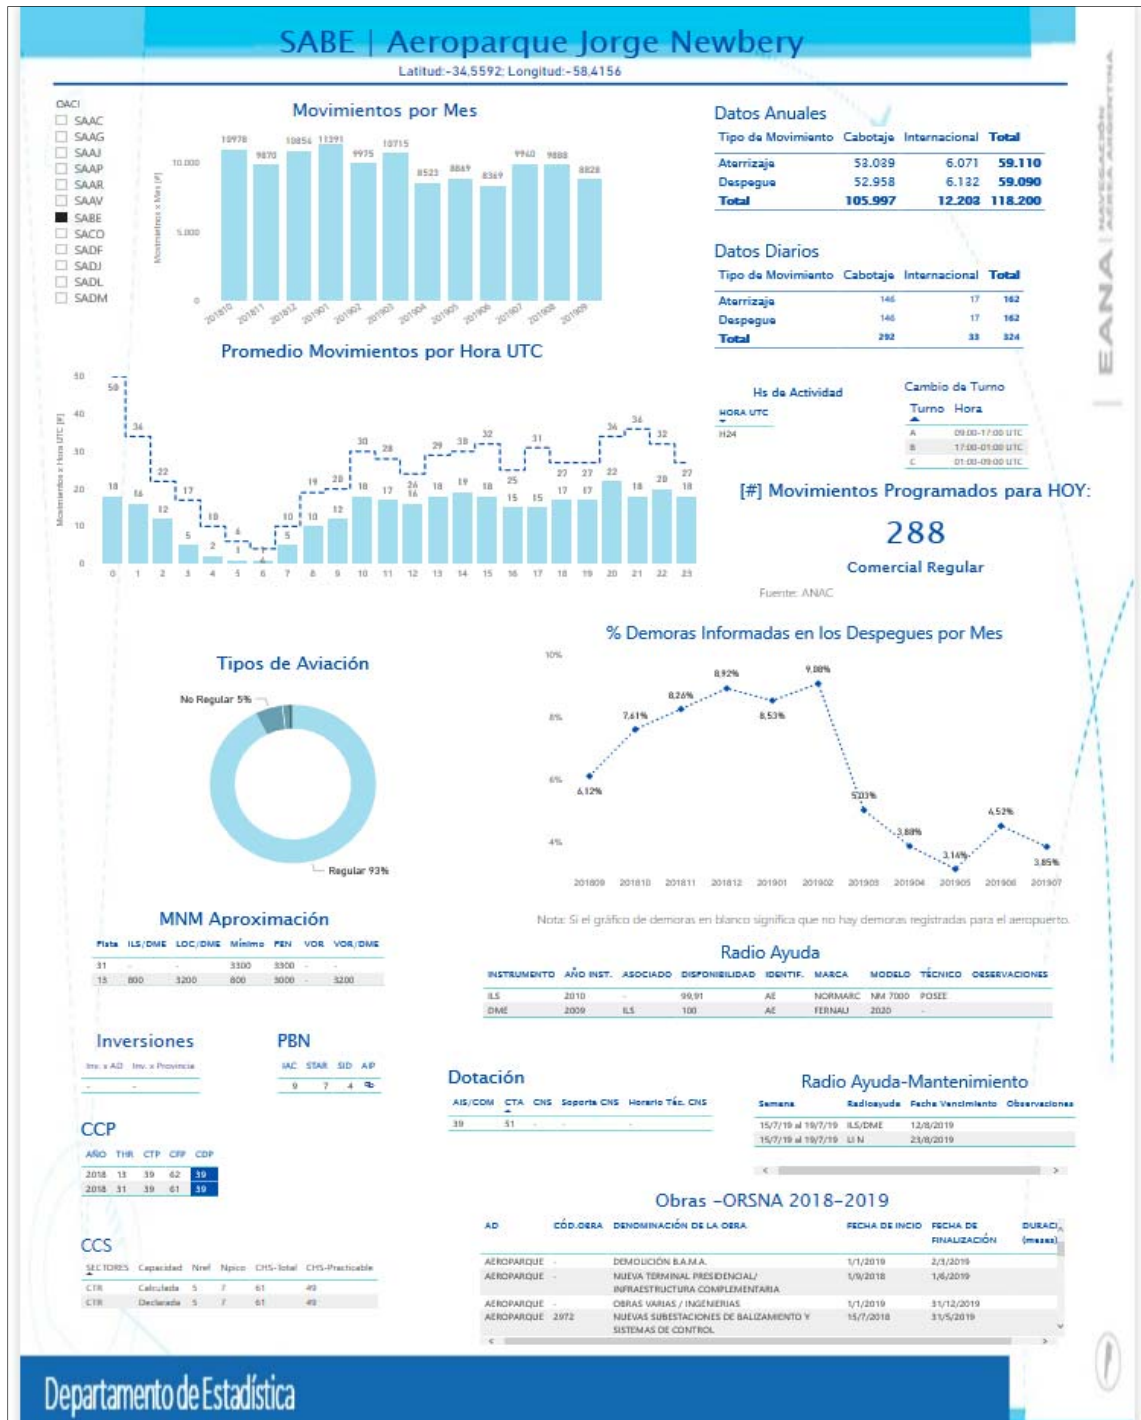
SABE | Aeroparque Jorge Newbery
Latitud:-34,5592; Longitud:-58,4156

OACI
SAAC
SAAG
SAAJ
SAAP
SAAR
SAAV
SABE
SACO
SADF
SADJ
SADL
SADM

Movimientos por Mes

Movimientos x Mes [#]
10.000
5.000
0

10978 9870 10856 11291 9975 10715 8523 8869 8369 9960 9888 8828

201810 201811 201812 201901 201902 201903 201904 201905 201906 201907 201908 201909

Datos Anuales

| Tipo de Movimiento | Cabotaje | Internacional | Total |
|---|---|---|---|
| Aterrizaje | 53.039 | 6.071 | 59.110 |
| Despegue | 52.958 | 6.132 | 59.090 |
| Total | 105.997 | 12.203 | 118.200 |

Datos Diarios

| Tipo de Movimiento | Cabotaje | Internacional | Total |
|---|---|---|---|
| Aterrizaje | 146 | 17 | 162 |
| Despegue | 146 | 17 | 162 |
| Total | 292 | 33 | 324 |

Promedio Movimientos por Hora UTC

Movimientos x Hora UTC [#]
50 40 30 20 10 0

50 36 22 17 10 6 4 10 19 20 30 28 29 30 32 31 27 27 36 34 32 27 18 16 12 5 2 1 1 5 10 12 18 17 26 16 18 19 18 25 15 15 17 17 22 18 20 18

0 1 2 3 4 5 6 7 8 9 10 11 12 13 14 15 16 17 18 19 20 21 22 23

Hs de Actividad
HORA UTC
H24

Cambio de Turno
| Turno | Hora |
|---|---|
| A | 09:00-17:00 UTC |
| B | 17:00-01:00 UTC |
| C | 01:00-09:00 UTC |

[#] Movimientos Programados para HOY:
288
Comercial Regular
Fuente: ANAC

Tipos de Aviación
No Regular 5%
Regular 93%

% Demoras Informadas en los Despegues por Mes
10%
8%
6%
4%
6,12% 7,61% 8,26% 8,92% 8,53% 9,08% 5,03% 3,88% 3,14% 4,52% 3,85%
201809 201810 201811 201812 201901 201902 201903 201904 201905 201906 201907

Nota: Si el gráfico de demoras en blanco significa que no hay demoras registradas para el aeropuerto.

MNM Aproximación

| Pista | ILS/DME | LOC/DME | Mínimo | PEN | VOR | VOR/DME |
|---|---|---|---|---|---|---|
| 31 | - | - | 3300 | 3300 | - | - |
| 13 | 800 | 3200 | 800 | 3000 | - | 3200 |

Radio Ayuda

| INSTRUMENTO | AÑO INST. | ASOCIADO | DISPONIBILIDAD | IDENTIF. | MARCA | MODELO | TÉCNICO | OBSERVACIONES |
|---|---|---|---|---|---|---|---|---|
| ILS | 2010 | - | 99,91 | AE | NORMARC | NM 7000 | POSEE | |
| DME | 2009 | ILS | 100 | AE | FERNAU | 2020 | - | |

Inversiones
| Inv. x AD | Inv. x Provincia |
|---|---|
| - | - |

PBN
| IAC | STAR | SID | AIP |
|---|---|---|---|
| 9 | 7 | 4 | |

Dotación
| AIS/COM | CTA | CNS | Soporte CNS | Horario Téc. CNS |
|---|---|---|---|---|
| 39 | 51 | - | - | - |

Radio Ayuda-Mantenimiento
| Semana | Radioayuda | Fecha Vencimiento | Observaciones |
|---|---|---|---|
| 15/7/19 al 19/7/19 | ILS/DME | 12/8/2019 | |
| 15/7/19 al 19/7/19 | LI N | 23/8/2019 | |

CCP
| AÑO | THR | CTP | CFP | CDP |
|---|---|---|---|---|
| 2018 | 13 | 39 | 62 | 39 |
| 2018 | 31 | 39 | 61 | 39 |

Obras -ORSNA 2018-2019
| AD | CÓD.OBRA | DENOMINACIÓN DE LA OBRA | FECHA DE INICIO | FECHA DE FINALIZACIÓN | DURACI (meses) |
|---|---|---|---|---|---|
| AEROPARQUE | - | DEMOLICIÓN B.A.M.A. | 1/1/2019 | 2/3/2019 | |
| AEROPARQUE | - | NUEVA TERMINAL PRESIDENCIAL/ INFRAESTRUCTURA COMPLEMENTARIA | 1/9/2018 | 1/6/2019 | |
| AEROPARQUE | - | OBRAS VARIAS / INGENIERIAS | 1/1/2019 | 31/12/2019 | |
| AEROPARQUE | 2972 | NUEVAS SUBESTACIONES DE BALIZAMIENTO Y SISTEMAS DE CONTROL | 15/7/2018 | 31/5/2019 | |

CCS
| SECTORES | Capacidad | Nrel | Npico | CHS-Total | CHS-Practicable |
|---|---|---|---|---|---|
| CTR | Calculada | 5 | 7 | 61 | 49 |
| CTR | Declarada | 5 | 7 | 61 | 49 |

EANA | NAVEGACIÓN AÉREA ARGENTINA

Departamento de Estadística